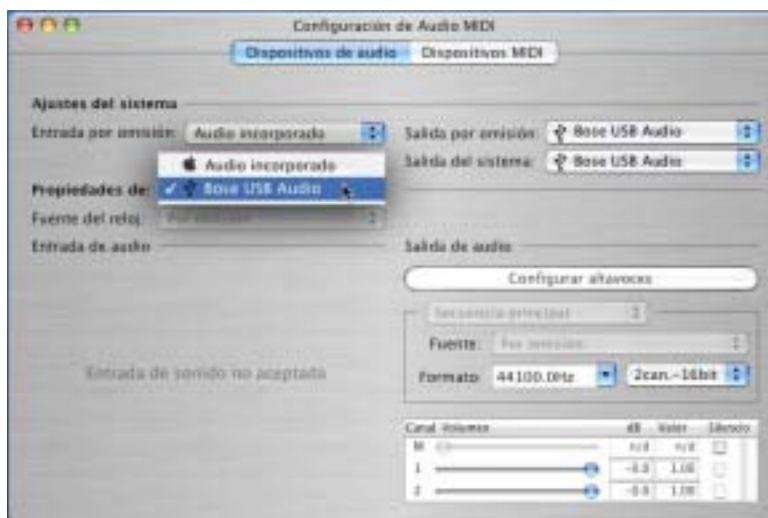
Configuración de Audio MIDI

Dispositivos de audio | Dispositivos MIDI

Ajustes del sistema

Entrada por omisión: Audio incorporado

Audio incorporado

✓ Bose USB Audio

Salida por omisión: Bose USB Audio

Salida del sistema: Bose USB Audio

Propiedades de:

Fuente del reloj: Por omisión

Entrada de audio

Entrada de sonido no aceptada

Salida de audio

Configurar altavoces

Secuencia principal

Fuente: Por omisión

Formato: 44100.0Hz | 2can.-16bit

| Canal | Volumen | dB | Valor | Silencio |
|---|---|---|---|---|
| M | | n/d | n/d | |
| 1 | | -0.0 | 1.00 | |
| 2 | | -0.0 | 1.00 | |